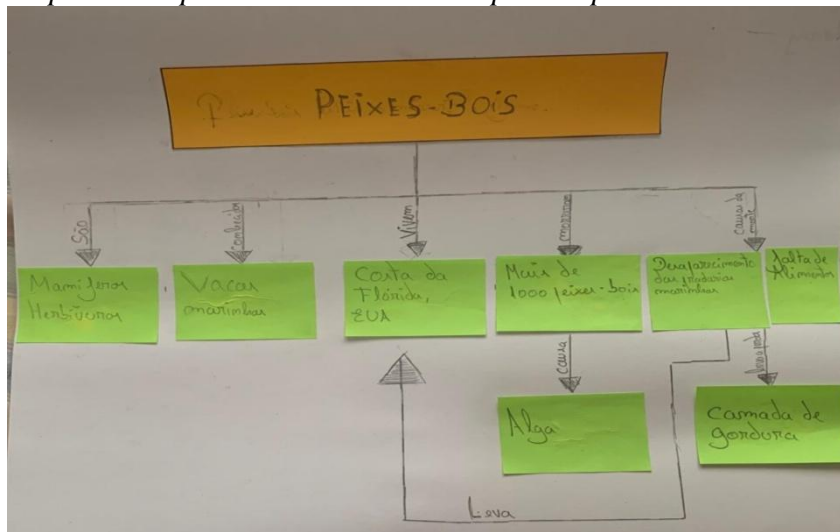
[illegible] PEIXES-BOIS

São
Mamíferos Herbívoros

conhecidas
Vacas marinhas

Vivem
Costa da Flórida, EUA

morreram
Mais de 1000 peixes-bois

causa
Alga

causa de morte
Desaparecimento das pradarias marinhas

Falta de Alimento

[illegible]
Camada de gordura

Leva